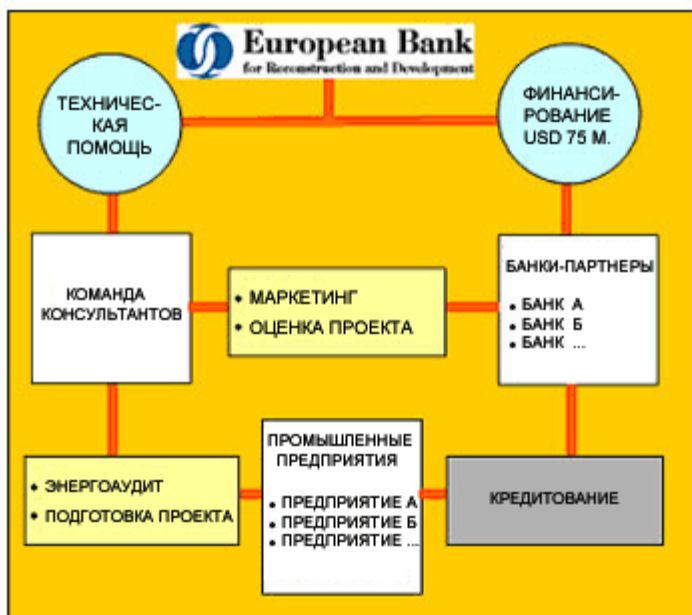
European Bank
for Reconstruction and Development

ТЕХНИЧЕС-КАЯ ПОМОЩЬ

ФИНАНСИ-РОВАНИЕ USD 75 M.

КОМАНДА КОНСУЛЬТАНТОВ

• МАРКЕТИНГ
• ОЦЕНКА ПРОЕКТА

БАНКИ-ПАРТНЕРЫ
• БАНК А
• БАНК Б
• БАНК ...

• ЭНЕРГОАУДИТ
• ПОДГОТОВКА ПРОЕКТА

ПРОМЫШЛЕННЫЕ ПРЕДПРИЯТИЯ
• ПРЕДПРИЯТИЕ А
• ПРЕДПРИЯТИЕ Б
• ПРЕДПРИЯТИЕ ...

КРЕДИТОВАНИЕ